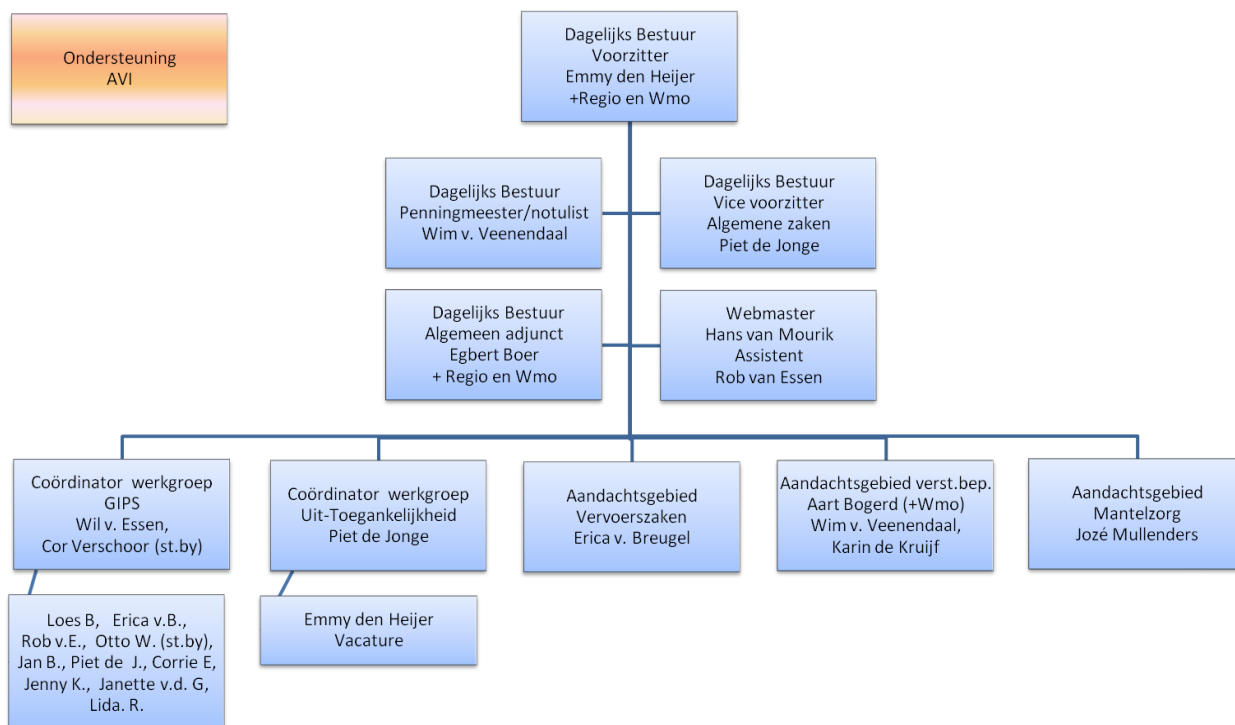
Ondersteuning
AVI

Dagelijks Bestuur
Voorzitter
Emmy den Heijer
+Regio en Wmo

Dagelijks Bestuur
Penningmeester/notulist
Wim v. Veenendaal

Dagelijks Bestuur
Vice voorzitter
Algemene zaken
Piet de Jonge

Dagelijks Bestuur
Algemeen adjunct
Egbert Boer
+ Regio en Wmo

Webmaster
Hans van Mourik
Assistent
Rob van Essen

Coördinator werkgroep
GIPS
Wil v. Essen,
Cor Verschoor (st.by)

Loes B, Erica v.B., Rob v.E., Otto W. (st.by), Jan B., Piet de J., Corrie E, Jenny K., Janette v.d. G, Lida. R.

Coördinator werkgroep
Uit-Toegankelijkheid
Piet de Jonge

Emmy den Heijer
Vacature

Aandachtsgebied
Vervoerszaken
Erica v. Breugel

Aandachtsgebied verst.bep.
Aart Bogerd (+Wmo)
Wim v. Veenendaal,
Karin de Kruijf

Aandachtsgebied
Mantelzorg
Jozé Mullenders